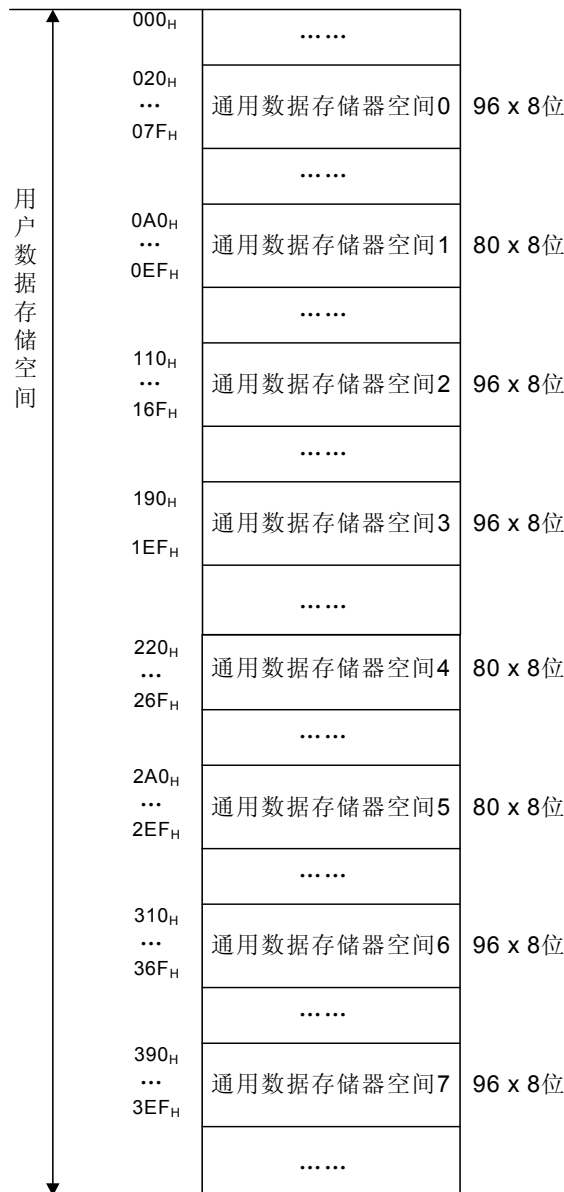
用户数据存储空间

| | | |
|---|---|---|
| $000_H$ | …… | |
| $020_H$ … $07F_H$ | 通用数据存储器空间0 | 96 x 8位 |
| | …… | |
| $0A0_H$ … $0EF_H$ | 通用数据存储器空间1 | 80 x 8位 |
| | …… | |
| $110_H$ … $16F_H$ | 通用数据存储器空间2 | 96 x 8位 |
| | …… | |
| $190_H$ $1EF_H$ | 通用数据存储器空间3 | 96 x 8位 |
| | …… | |
| $220_H$ … $26F_H$ | 通用数据存储器空间4 | 80 x 8位 |
| | …… | |
| $2A0_H$ … $2EF_H$ | 通用数据存储器空间5 | 80 x 8位 |
| | …… | |
| $310_H$ … $36F_H$ | 通用数据存储器空间6 | 96 x 8位 |
| | …… | |
| $390_H$ … $3EF_H$ | 通用数据存储器空间7 | 96 x 8位 |
| | …… | |